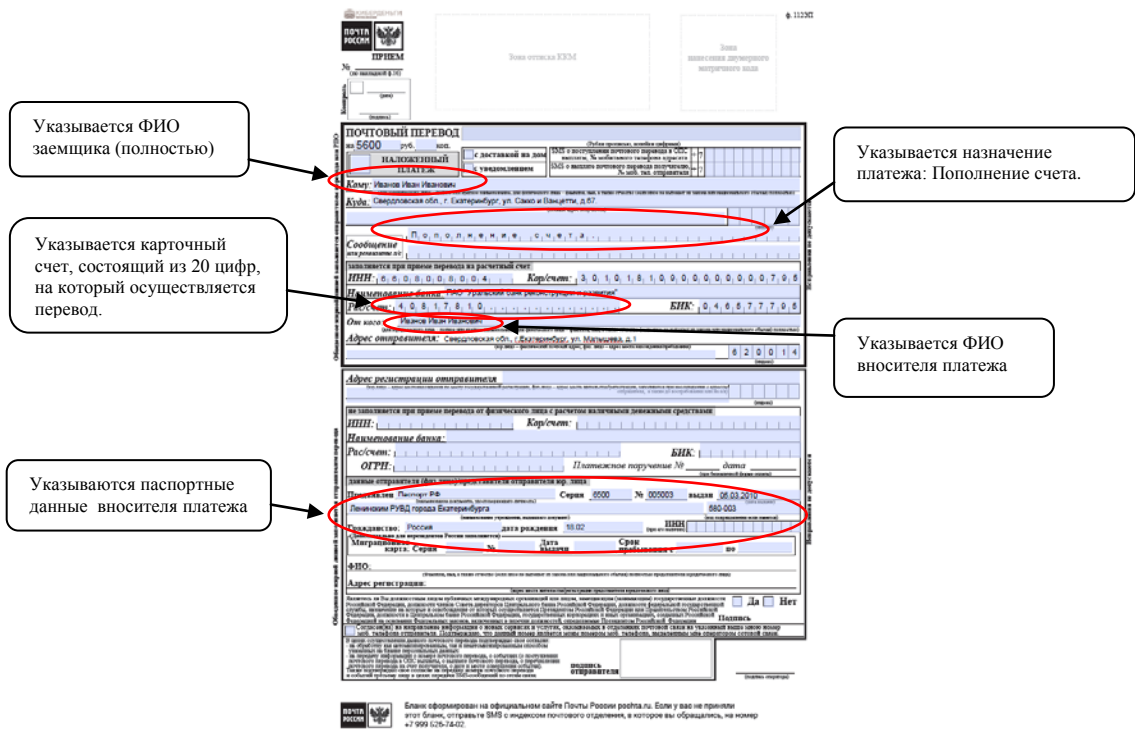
ф. 112ЭП

ПОЧТА РОССИИ

ПРИЕМ

№

Зона оттиска ККМ

Зона нанесения двумерного матричного кода

Указывается ФИО заемщика (полностью)

ПОЧТОВЫЙ ПЕРЕВОД

на 5600 руб. коп.

НАЛОЖЕННЫЙ ПЛАТЕЖ

с доставкой на дом

с уведомлением

Кому: Иванов Иван Иванович

Куда: Свердловская обл., г. Екатеринбург, ул. Сакко и Ванцетти, д.67

Указывается назначение платежа: Пополнение счета.

Пополнение счета

Сообщение

Указывается карточный счет, состоящий из 20 цифр, на который осуществляется перевод.

заполняется при приеме перевода на расчетный счет

ИНН: 6 6 0 8 0 0 8 0 0 4

Кор/счет: 3 0 1 0 1 8 1 0 0 0 0 0 0 0 0 0 0 7 9 6

Наименование банка: ОАО "Уральский банк реконструкции и развития"

Рас/счет: 4 0 8 1 7 8 1 0

БИК: 0 4 6 5 7 7 7 9 6

От кого: Иванов Иван Иванович

Указывается ФИО вносителя платежа

Адрес отправителя: Свердловская обл., г. Екатеринбург, ул. Малышева, д.1

6 2 0 0 1 4

Адрес регистрации отправителя

не заполняется при приеме перевода от физического лица с расчетом наличными денежными средствами

ИНН:

Кор/счет:

Наименование банка:

Рас/счет:

БИК:

ОГРН:

Платежное поручение №

дата

Указываются паспортные данные вносителя платежа

Предъявлен Паспорт РФ

Серия 6500

№ 005003

выдан 06.03.2010

Ленинским РУВД города Екатеринбурга

660-003

Гражданство: Россия

дата рождения 18.02

ИНН

Миграционная карта: Серия

Дата выдачи

Срок пребывания с

по

ФИО:

Адрес регистрации:

Да

Нет

Подпись

подпись отправителя

Бланк оформлен на официальном сайте Почты России pochta.ru. Если у вас не приняли этот бланк, отправьте SMS с индексом почтового отделения, в которое вы обращались, на номер +7 999 526-74-02.